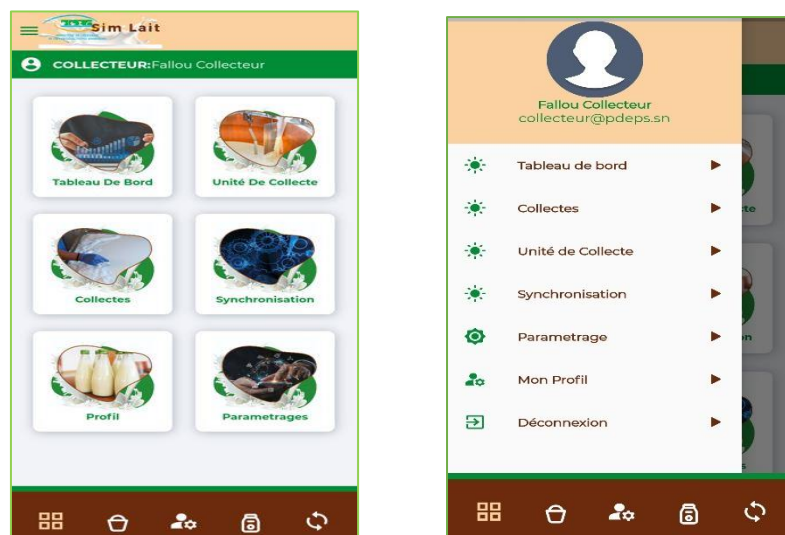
Sim Lait

COLLECTEUR:Fallou Collecteur

Tableau De Bord

Unité De Collecte

Collectes

Synchronisation

Profil

Parametrages

Fallou Collecteur
collecteur@pdeps.sn

Tableau de bord

Collectes

Unité de Collecte

Synchronisation

Parametrage

Mon Profil

Déconnexion